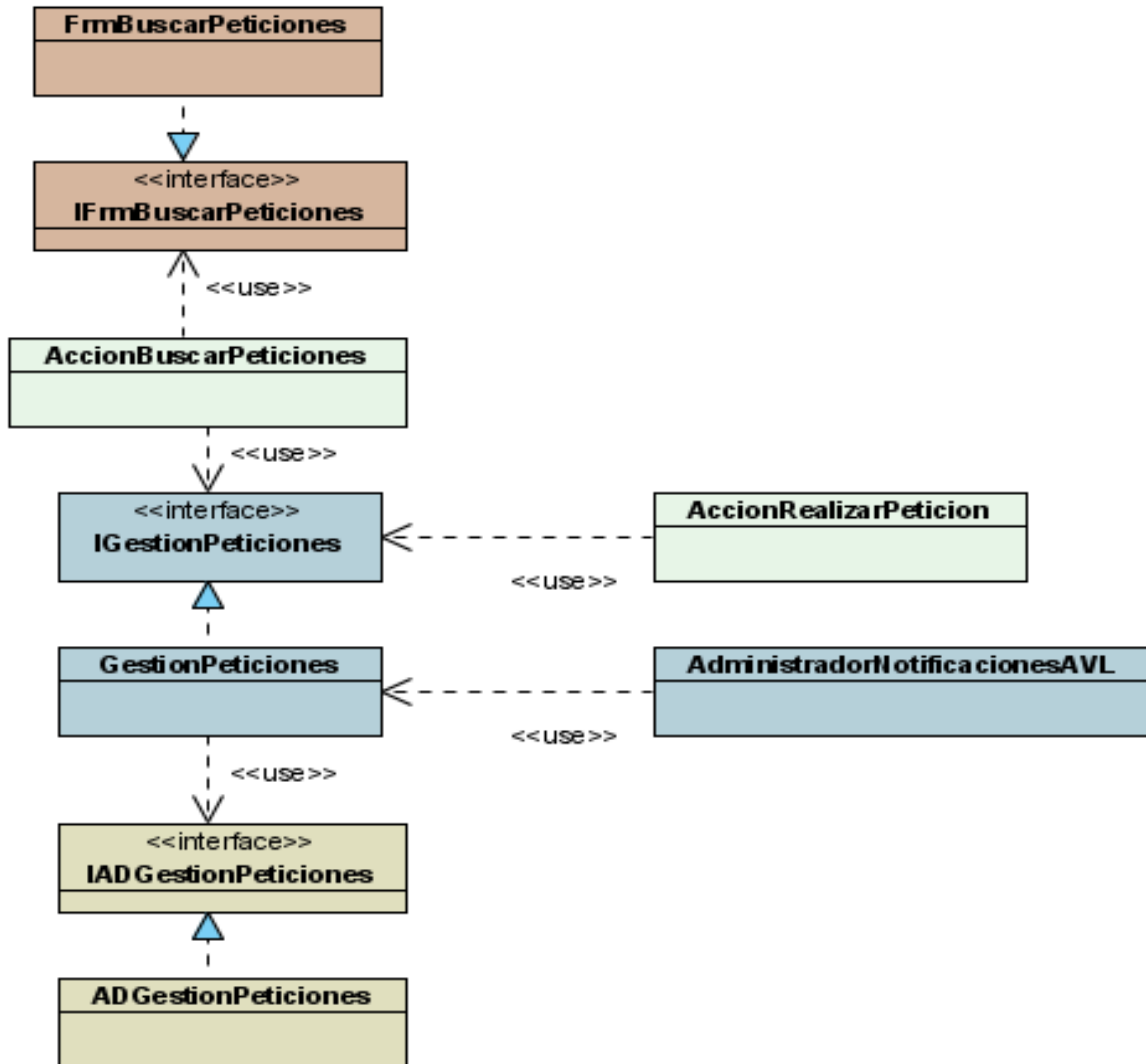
FrmBuscarPeticiones

<<interface>>
IFrmBuscarPeticiones

<<use>>

AccionBuscarPeticiones

<<use>>

<<interface>>
IGestionPeticiones

AccionRealizarPeticion

<<use>>

GestionPeticiones

AdministradorNotificacionesAVL

<<use>>

<<use>>

<<interface>>
IADGestionPeticiones

ADGestionPeticiones